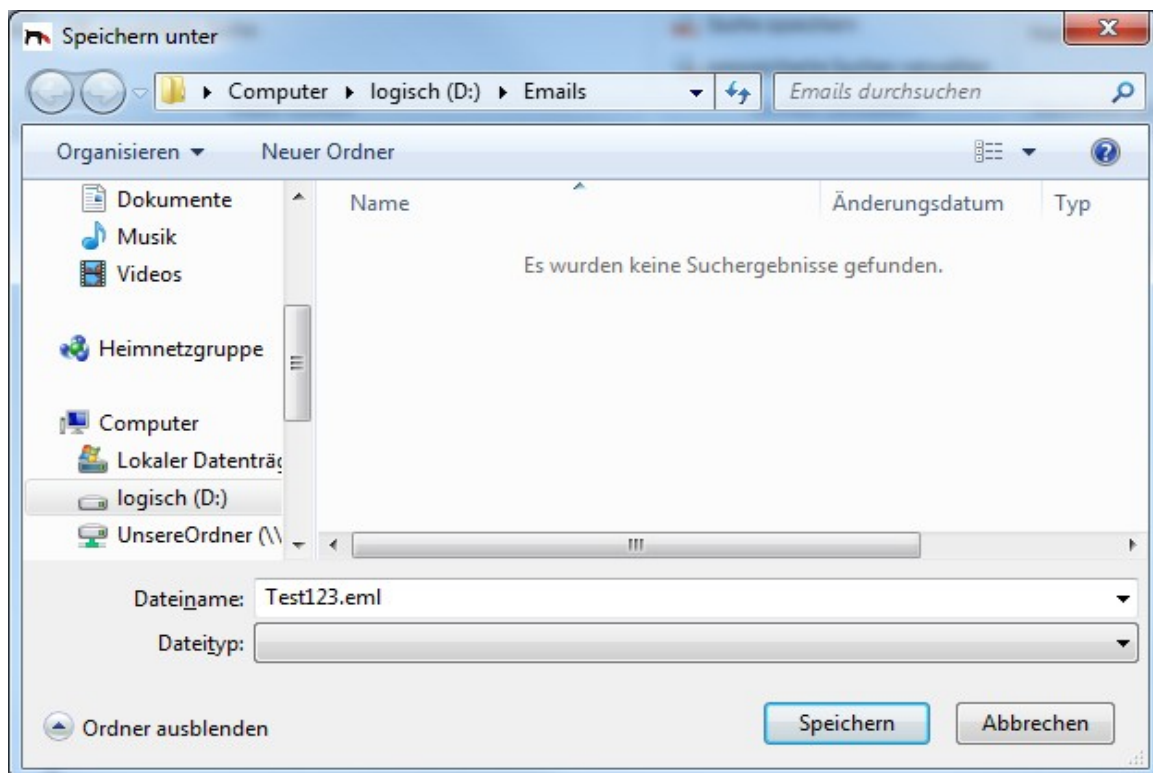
Speichern unter

Computer ▸ logisch (D:) ▸ Emails

Emails durchsuchen

Organisieren ▾

Neuer Ordner

Dokumente

Musik

Videos

Heimnetzgruppe

Computer

Lokaler Datenträg

logisch (D:)

UnsereOrdner (\\

Name

Änderungsdatum

Typ

Es wurden keine Suchergebnisse gefunden.

Dateiname: Test123.eml

Dateityp:

Ordner ausblenden

Speichern

Abbrechen